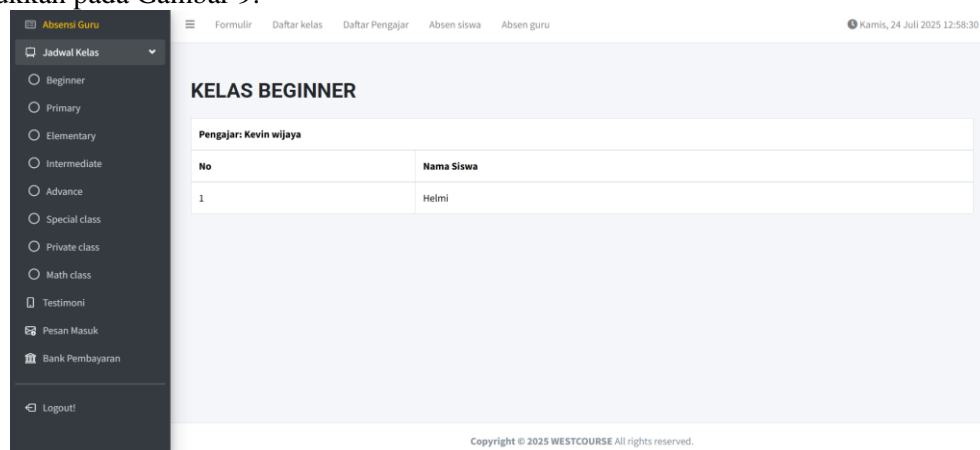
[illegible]kkan pada Gambar 9.

Absensi Guru
Jadwal Kelas
Beginner
Primary
Elementary
Intermediate
Advance
Special class
Private class
Math class
Testimoni
Pesan Masuk
Bank Pembayaran
Logout!

Formulir Daftar kelas Daftar Pengajar Absen siswa Absen guru

Kamis, 24 Juli 2025 12:58:30

KELAS BEGINNER

Pengajar: Kevin wijaya

| No | Nama Siswa |
|---|---|
| 1 | Helmi |

Copyright © 2025 WESTCOURSE All rights reserved.